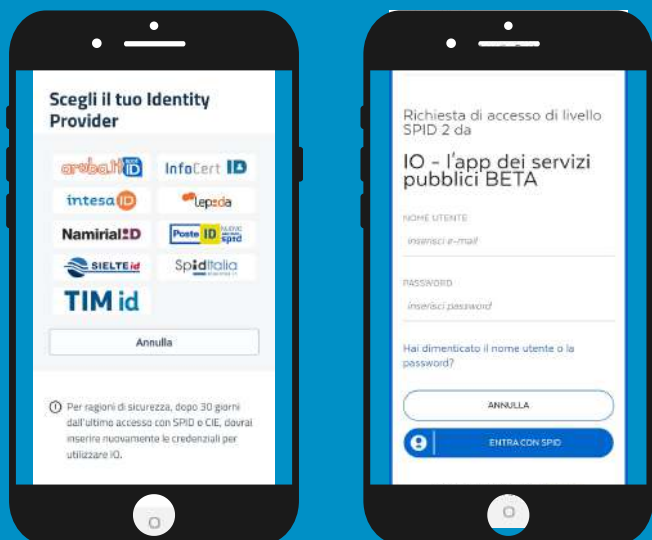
Scegli il tuo Identity Provider

arubaID

InfoCert ID

intesa ID

lepida

Namirial ID

Poste ID

SIELTE id

SpidItalia

TIM id

Annulla

Per ragioni di sicurezza, dopo 30 giorni dall'ultimo accesso con SPID o CIE, dovrai inserire nuovamente le credenziali per utilizzare IO.

Richiesta di accesso di livello SPID 2 da

IO - l'app dei servizi pubblici BETA

NOME UTENTE

inserisci e-mail

PASSWORD

inserisci password

Hai dimenticato il nome utente o la password?

ANNULLA

ENTRA CON SPID